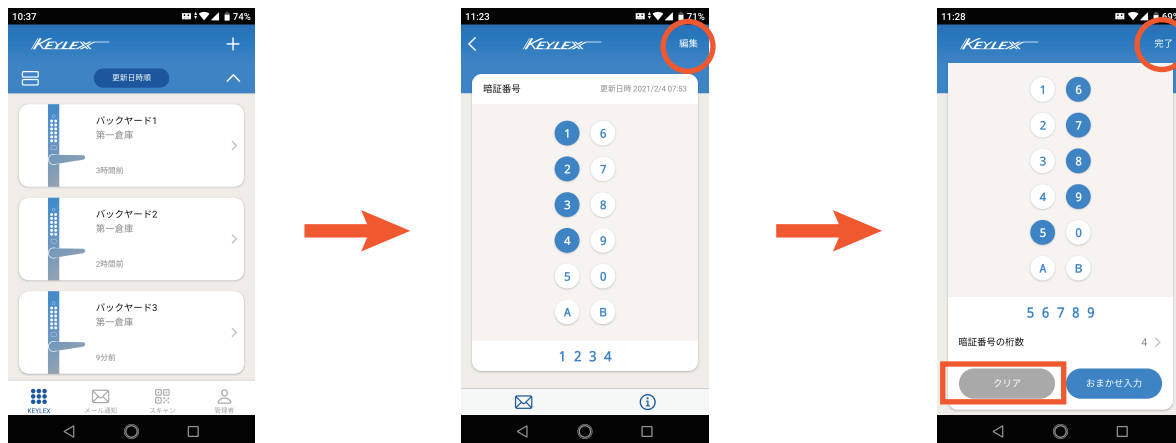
10:37 74%

KEYLEX +

更新日時順

バックヤード1
第一倉庫
3時間前

バックヤード2
第一倉庫
2時間前

バックヤード3
第一倉庫
9分前

KEYLEX メール通知 スキャン 管理者

11:23 71%

KEYLEX 編集

暗証番号 更新日時 2021/2/4 07:53

1 6
2 7
3 8
4 9
5 0
A B

1 2 3 4

11:28

KEYLEX 完了

1 6
2 7
3 8
4 9
5 0
A B

5 6 7 8 9

暗証番号の桁数 4

クリア おまかせ入力